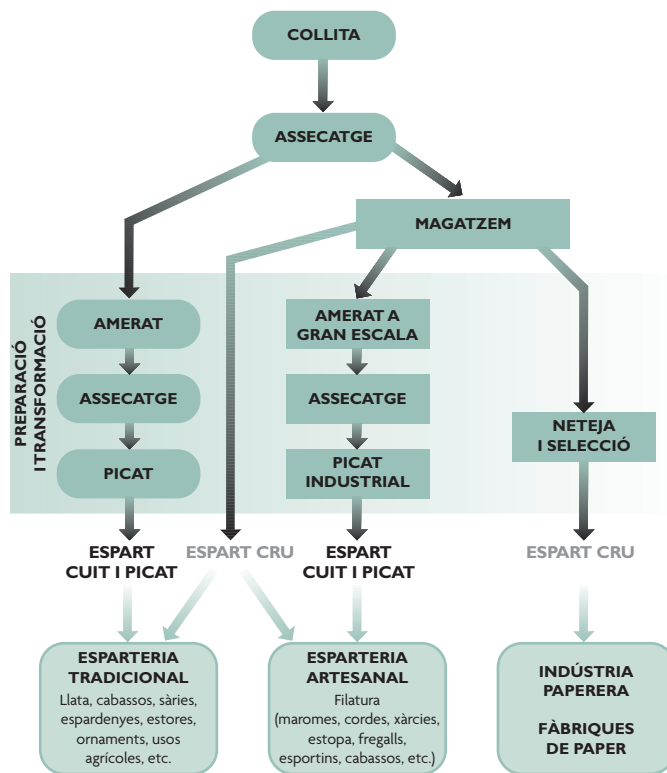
COLLITA

ASSECATGE

MAGATZEM

PREPARACIÓ I TRANSFORMACIÓ

AMERAT

ASSECATGE

PICAT

AMERAT A GRAN ESCALA

ASSECATGE

PICAT INDUSTRIAL

NETEJA I SELECCIÓ

ESPART CUIT I PICAT

ESPART CRU

ESPART CUIT I PICAT

ESPART CRU

ESPARTERIA TRADICIONAL
Llata, cabassos, sàries, espardenyes, estores, ornaments, usos agrícoles, etc.

ESPARTERIA ARTESANAL
Filatura (maromes, cordes, xàrcies, estopa, fregalls, esportins, cabassos, etc.)

INDÚSTRIA PAPERERA

FÀBRIQUES DE PAPER